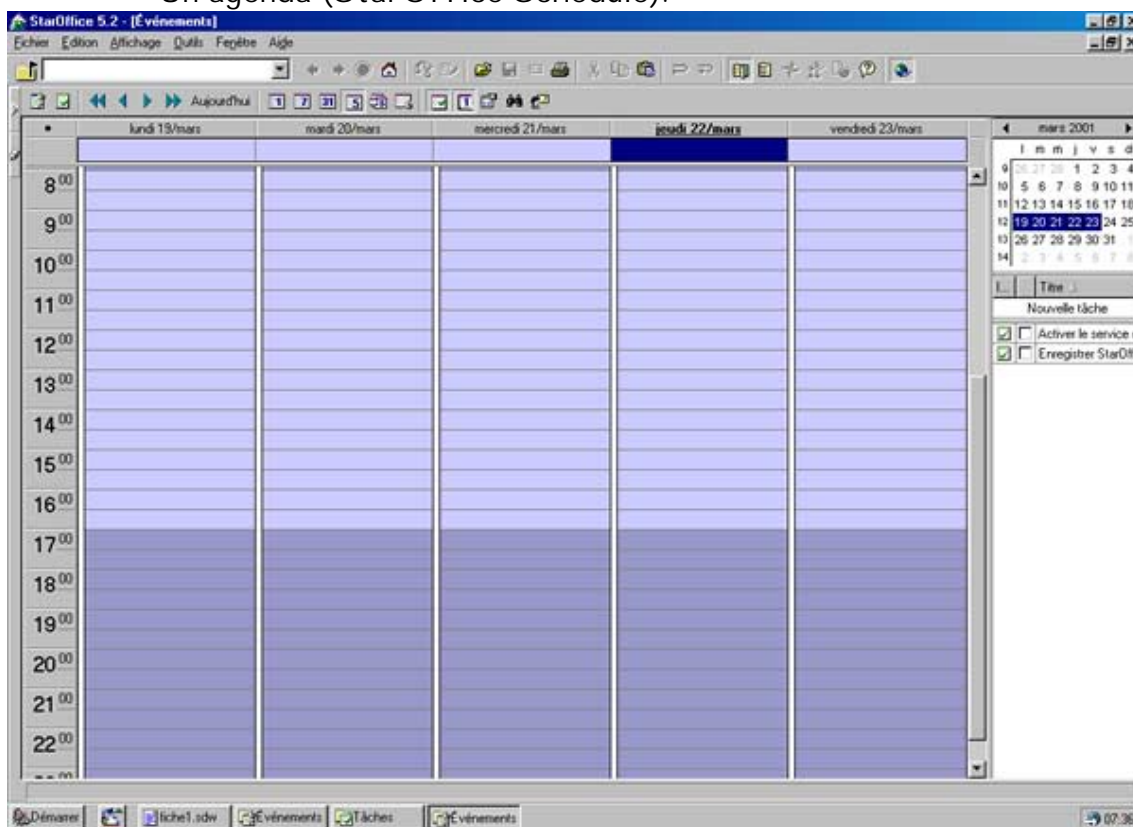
Un agenda (StarOffice Schedule).

StarOffice 5.2 - [Événements]

Fichier Edition Affichage Outils Fenêtre Aide

Aujourd'hui

| • | lundi 19/mars | mardi 20/mars | mercredi 21/mars | jeudi 22/mars | vendredi 23/mars |
|---|---|---|---|---|---|

$8^{00}$
$9^{00}$
$10^{00}$
$11^{00}$
$12^{00}$
$13^{00}$
$14^{00}$
$15^{00}$
$16^{00}$
$17^{00}$
$18^{00}$
$19^{00}$
$20^{00}$
$21^{00}$
$22^{00}$

mars 2001

| | l | m | m | j | v | s | d |
|---|---|---|---|---|---|---|---|
| 9 | 26 | 27 | 28 | 1 | 2 | 3 | 4 |
| 10 | 5 | 6 | 7 | 8 | 9 | 10 | 11 |
| 11 | 12 | 13 | 14 | 15 | 16 | 17 | 18 |
| 12 | 19 | 20 | 21 | 22 | 23 | 24 | 25 |
| 13 | 26 | 27 | 28 | 29 | 30 | 31 | 1 |
| 14 | 2 | 3 | 4 | 5 | 6 | 7 | 8 |

Titre

Nouvelle tâche

Activer le service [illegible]

Enregistrer StarOff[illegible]

Démarrer | fiche1.sdw | Événements | Tâches | Événements

07:3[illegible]